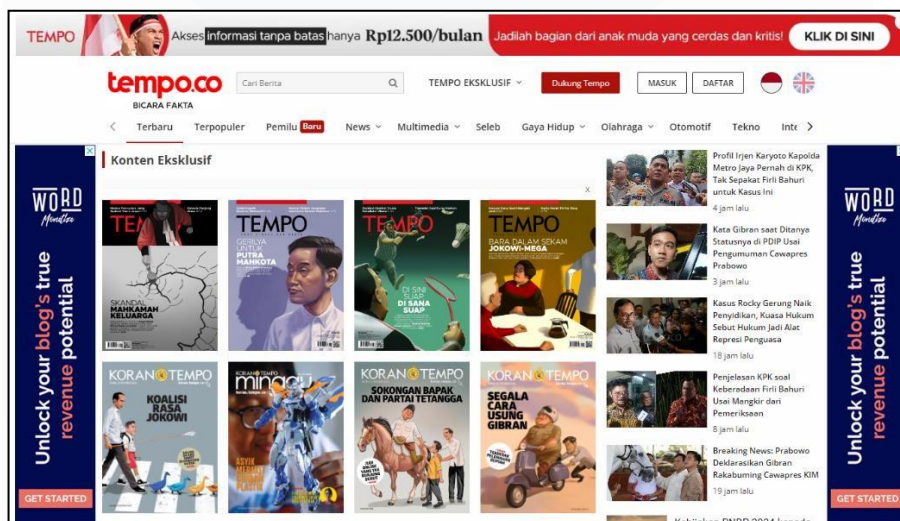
TEMPO Akses Informasi tanpa batas hanya Rp12.500/bulan Jadilah bagian dari anak muda yang cerdas dan kritis! KLIK DI SINI

tempo.co BICARA FAKTA Cari Berita TEMPO EKSKLUSIF Dukung Tempo MASUK DAFTAR

Terbaru Terpopuler Pemilu Baru News Multimedia Seleb Gaya Hidup Olahraga Otomotif Tekno Inte

Konten Eksklusif

TEMPO SKANDAL MAHKAMAH KELUARGA

TEMPO GERILYA UNTUK PUTRA MAHKOTA

TEMPO DI SINI SUAP DI SANA SUAP

TEMPO BARA DALAM SEKAM JOKOWI-MEGA

KORAN TEMPO KOALISI RASA JOKOWI

KORAN TEMPO minggu

KORAN TEMPO SOKONGAN BAPAK DAN PARTAI TETANGGA

KORAN TEMPO SEGALA CARA USUNG GIBRAN

Profil Irjen Karyoto Kapolda Metro Jaya Pernah di KPK, Tak Sepakat Firli Bahuri untuk Kasus Ini
4 jam lalu

Kata Gibran saat Ditanya Statusnya di PDIP Usai Pengumuman Cawapres Prabowo
3 jam lalu

Kasus Rocky Gerung Naik Penyidikan, Kuasa Hukum Sebut Hukum Jadi Alat Represi Penguasa
18 jam lalu

Penjelasan KPK soal Keberadaan Firli Bahuri Usai Mangkir dari Pemeriksaan
8 jam lalu

Breaking News: Prabowo Deklarasikan Gibran Rakabuming Cawapres KIM
19 jam lalu

WORD Monetize Unlock your blog's true revenue potential GET STARTED

WORD Monetize Unlock your blog's true revenue potential GET STARTED